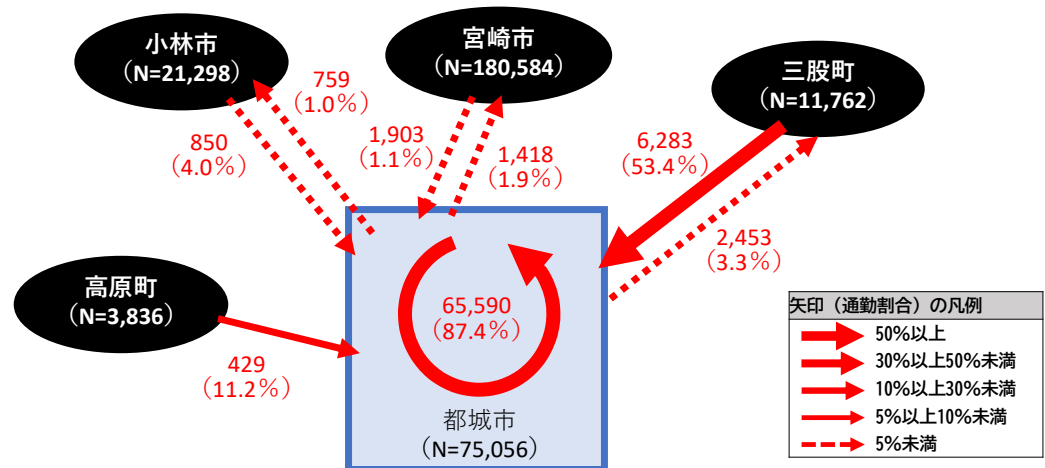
小林市
（N=21,298）

宮崎市
（N=180,584）

三股町
（N=11,762）

759
（1.0％）

850
（4.0％）

1,903
（1.1％）

1,418
（1.9％）

6,283
（53.4％）

2,453
（3.3％）

高原町
（N=3,836）

65,590
（87.4％）

429
（11.2％）

都城市
（N=75,056）

矢印（通勤割合）の凡例
50%以上
30%以上50%未満
10%以上30%未満
5%以上10%未満
5%未満